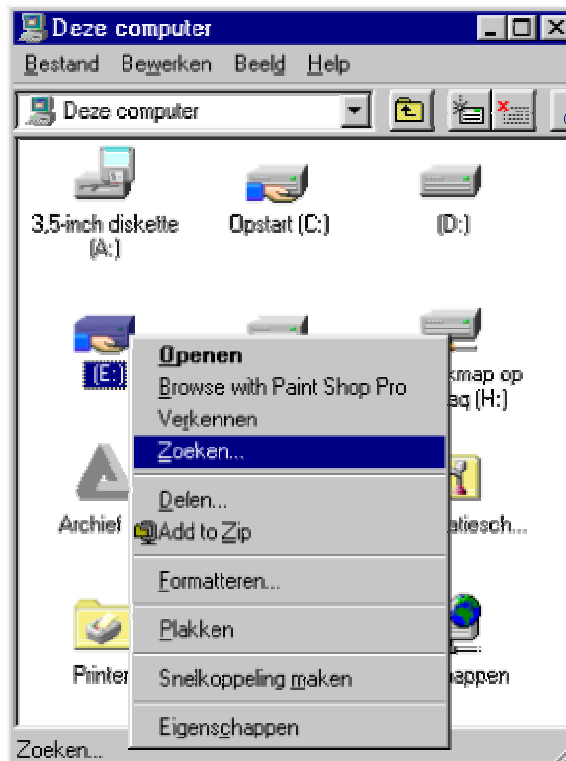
Deze computer

Bestand Bewerken Beeld Help

Deze computer

3,5-inch diskette (A:)

Opstart (C:)

(D:)

(E:)

kmap op sq (H:)

Archief

atiesch...

Printer

appen

Openen
Browse with Paint Shop Pro
Verkennen
Zoeken...
Delen...
Add to Zip
Formatteren...
Plakken
Snelkoppeling maken
Eigenschappen

Zoeken...